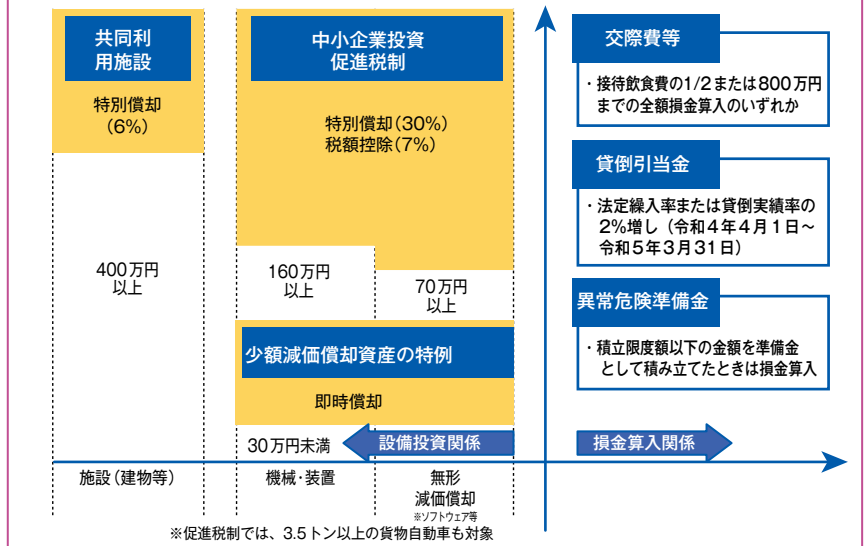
共同利用施設

特別償却（6%）

400万円以上

中小企業投資促進税制

特別償却（30%）
税額控除（7%）

160万円以上

70万円以上

少額減価償却資産の特例

即時償却

30万円未満

設備投資関係

施設（建物等）

機械・装置

無形減価償却
※ソフトウェア等

※促進税制では、3.5トン以上の貨物自動車も対象

交際費等

・接待飲食費の1/2または800万円までの全額損金算入のいずれか

貸倒引当金

・法定繰入率または貸倒実績率の2%増し（令和４年４月１日～令和５年３月31日）

異常危険準備金

・積立限度額以下の金額を準備金として積み立てたときは損金算入

損金算入関係